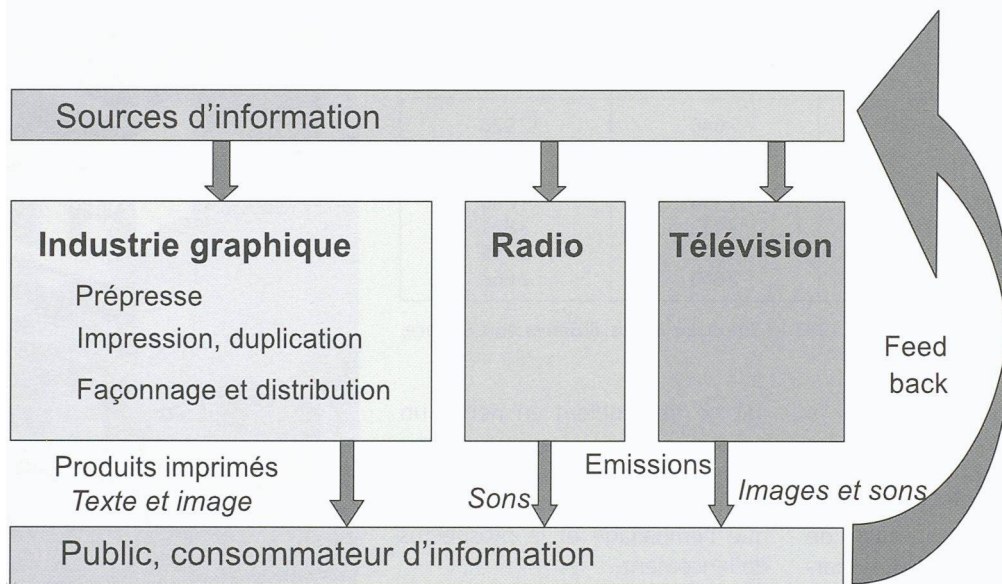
Sources d'information

Industrie graphique
Prépresse
Impression, duplication
Façonnage et distribution

Radio

Télévision

Feed back

Produits imprimés
Texte et image

Sons

Emissions

Images et sons

Public, consommateur d'information